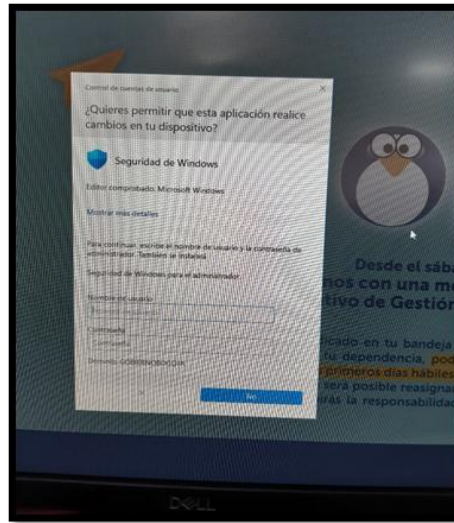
Control de cuentas de usuario

¿Quieres permitir que esta aplicación realice cambios en tu dispositivo?

Seguridad de Windows

Editor comprobado: Microsoft Windows

Mostrar más detalles

Para continuar, escribe el nombre de usuario y la contraseña de administrador. También se instalará

Seguridad de Windows para el administrador

Nombre de usuario

Nombre de usuario

Contraseña

Contraseña

Dominio: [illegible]

No

Desde el sáb
nos con una me
tivo de Gestión

ficado en tu bandeja
tu dependencia, pod
primeros días hábiles
será posible reasigna
irás la responsabilidad

DELL